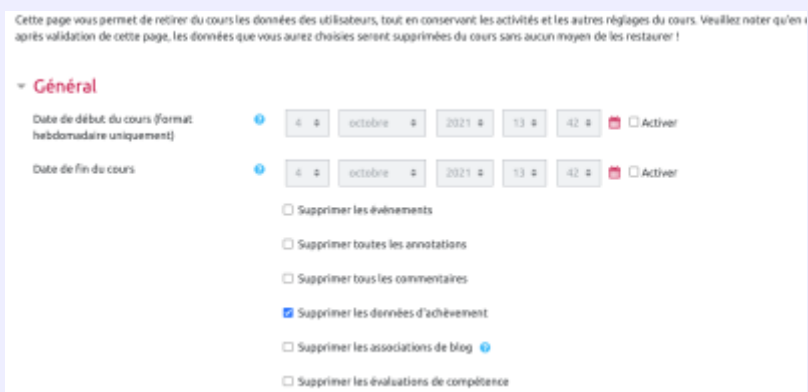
Cette page vous permet de retirer du cours les données des utilisateurs, tout en conservant les activités et les autres réglages du cours. Veuillez noter qu'en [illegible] après validation de cette page, les données que vous aurez choisies seront supprimées du cours sans aucun moyen de les restaurer !

Général

Date de début du cours (format hebdomadaire uniquement)
4 octobre 2021 13 42 Activer

Date de fin du cours
4 octobre 2021 13 42 Activer

Supprimer les événements

Supprimer toutes les annotations

Supprimer tous les commentaires

Supprimer les données d'achèvement

Supprimer les associations de blog

Supprimer les évaluations de compétence